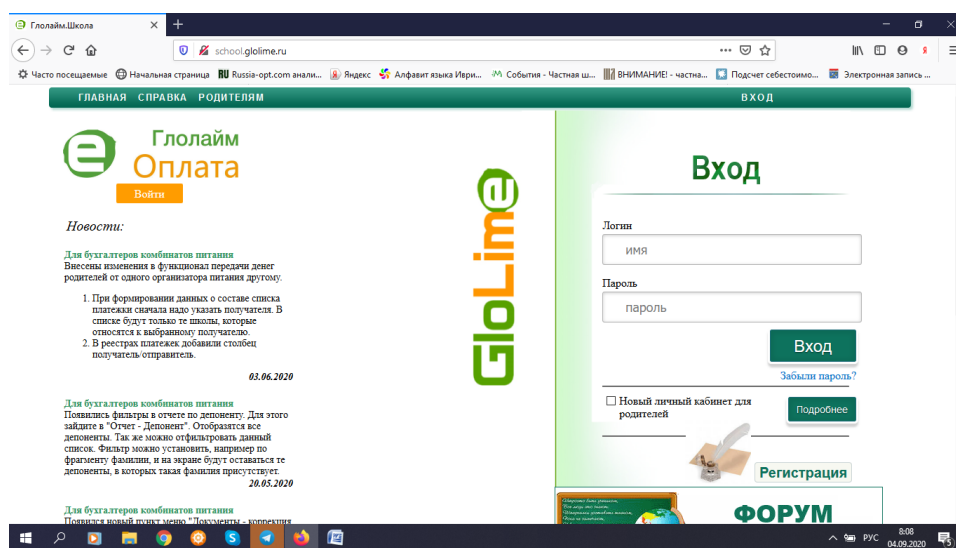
Глолайм.Школа

school.glolime.ru

Часто посещаемые Начальная страница Russia-opt.com анали... Яндекс Алфавит языка Иври... События - Частная ш... ВНИМАНИЕ! - частна... Подсчет себестоимо... Электронная запись ...

ГЛАВНАЯ СПРАВКА РОДИТЕЛЯМ

ВХОД

Глолайм
Оплата

Войти

Новости:

Для бухгалтеров комбинатов питания
Внесены изменения в функционал передачи денег родителей от одного организатора питания другому.

1. При формировании данных о составе списка платежки сначала надо указать получателя. В списке будут только те школы, которые относятся к выбранному получателю.
2. В реестрах платежек добавили столбец получатель/отправитель.

03.06.2020

Для бухгалтеров комбинатов питания
Появились фильтры в отчете по депоненту. Для этого зайдите в "Отчет - Депонент". Отобразятся все депоненты. Так же можно отфильтровать данный список. Фильтр можно установить, например по фрагменту фамилии, и на экране будут оставаться те депоненты, в которых такая фамилия присутствует.

20.05.2020

Для бухгалтеров комбинатов питания
Появился новый пункт меню "Документы - коррекция

GloLime

Вход

Логин
имя

Пароль
пароль

Вход

Забыли пароль?

Новый личный кабинет для родителей

Подробнее

Регистрация

ФОРУМ

РУС 8:08 04.09.2020